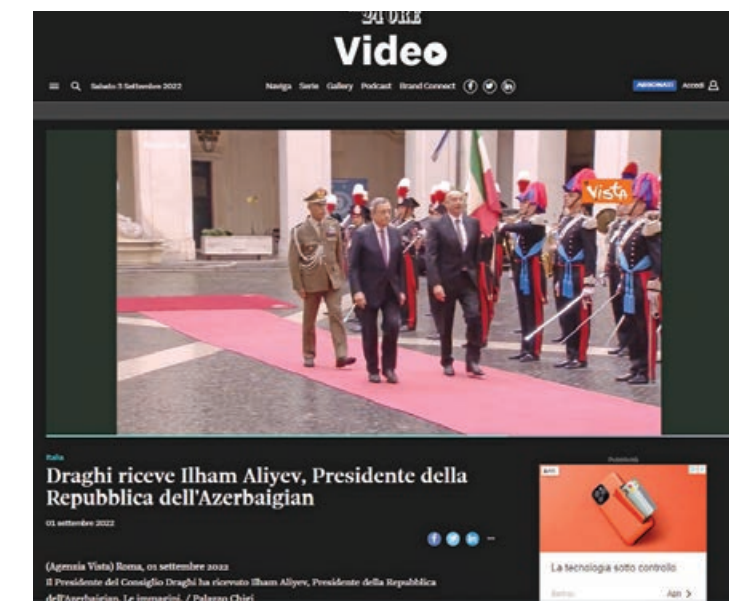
24 ORE
Video

Sabato 3 Settembre 2022

Naviga Serie Gallery Podcast Brand Connect

ABBONATI Accedi

Vista

Italia
Draghi riceve Ilham Aliyev, Presidente della Repubblica dell'Azerbaigian

01 settembre 2022

(Agenzia Vista) Roma, 01 settembre 2022
Il Presidente del Consiglio Draghi ha ricevuto Ilham Aliyev, Presidente della Repubblica dell'Azerbaigian. Le immagini. / Palazzo Chigi

Pubblicità

La tecnologia sotto controllo

Apri >